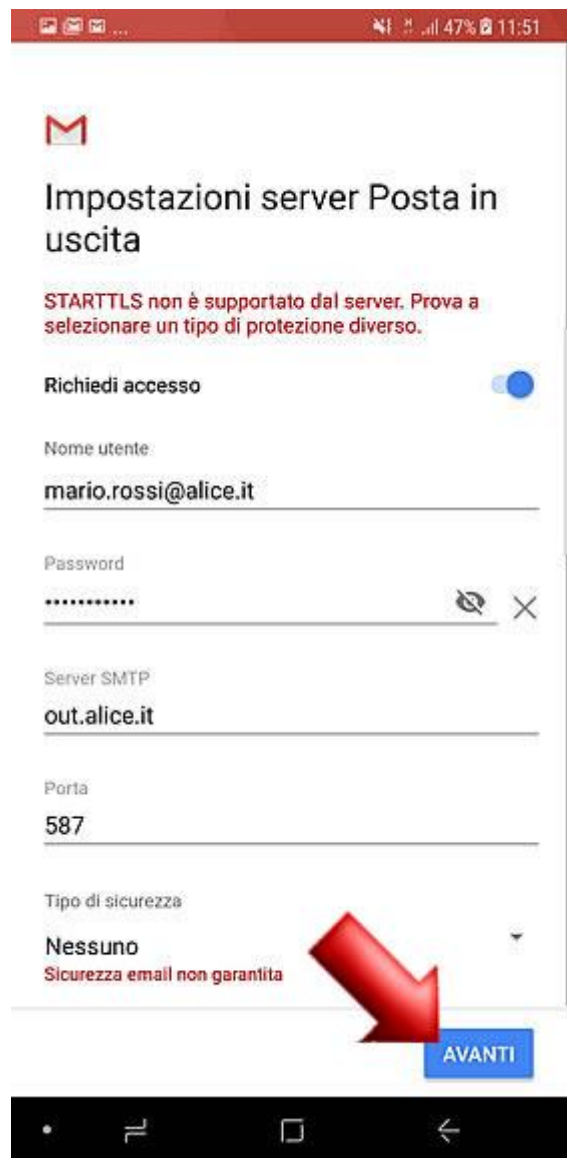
47% 11:51

Impostazioni server Posta in uscita

STARTTLS non è supportato dal server. Prova a selezionare un tipo di protezione diverso.

Richiedi accesso

Nome utente
mario.rossi@alice.it

Password
•••••••••••

Server SMTP
out.alice.it

Porta
587

Tipo di sicurezza
Nessuno
Sicurezza email non garantita

AVANTI